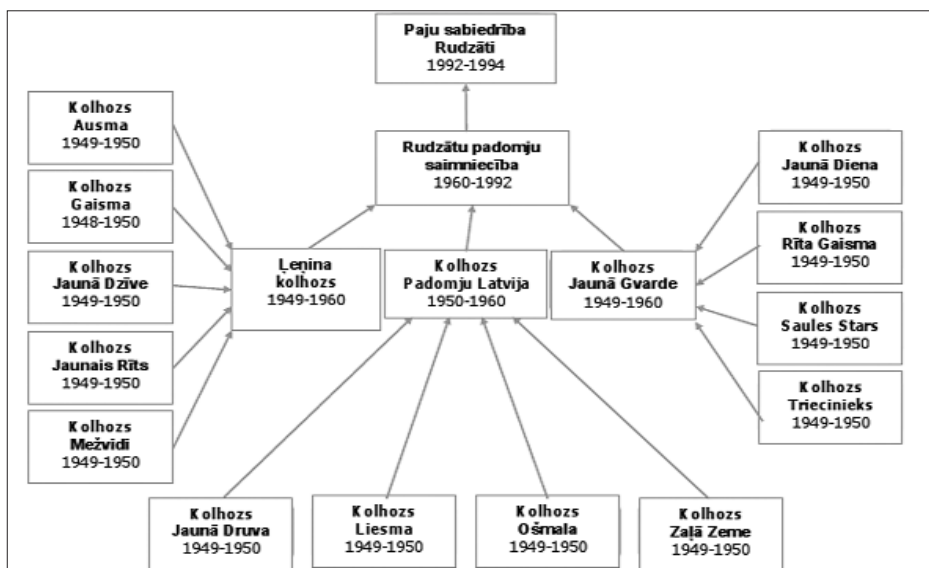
Paju sabiedrība Rudzāti
1992-1994

Kolhozs Ausma
1949-1950

Kolhozs Gaisma
1948-1950

Kolhozs Jaunā Dzīve
1949-1950

Kolhozs Jaunais Rīts
1949-1950

Kolhozs Mežvidi
1949-1950

Rudzātu padomju saimniecība
1960-1992

Ļeņina kolhozs
1949-1960

Kolhozs Padomju Latvija
1950-1960

Kolhozs Jaunā Gvarde
1949-1960

Kolhozs Jaunā Diena
1949-1950

Kolhozs Rīta Gaisma
1949-1950

Kolhozs Saules Stars
1949-1950

Kolhozs Triecinieks
1949-1950

Kolhozs Jaunā Druva
1949-1950

Kolhozs Liesma
1949-1950

Kolhozs Ošmala
1949-1950

Kolhozs Zaļā Zeme
1949-1950